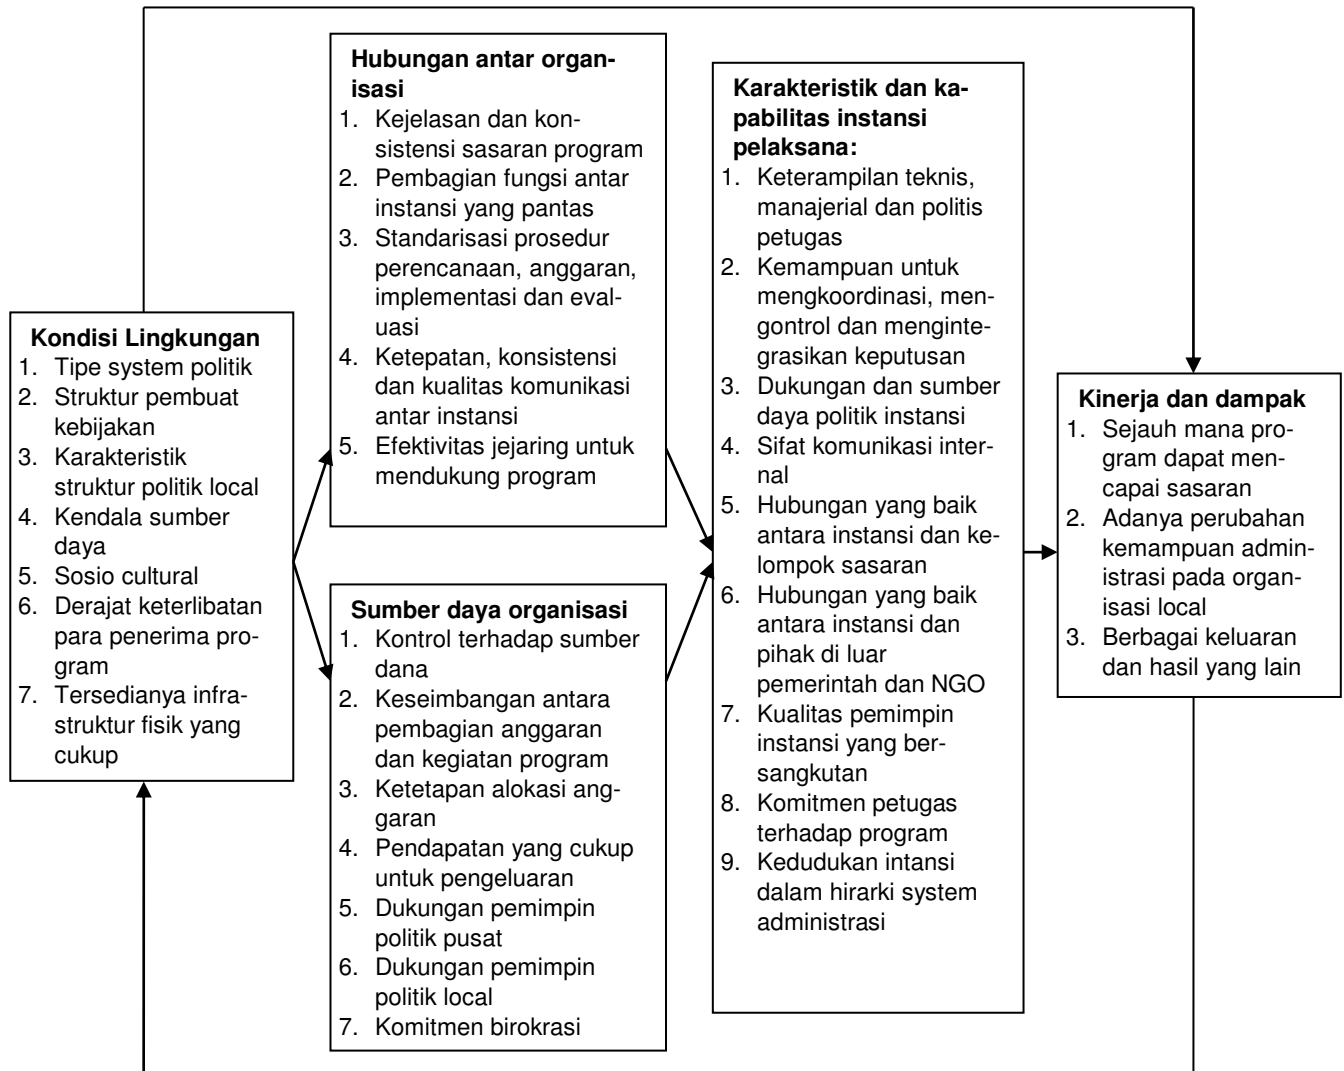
**Kondisi Lingkungan**
1. Tipe system politik
2. Struktur pembuat kebijakan
3. Karakteristik struktur politik local
4. Kendala sumber daya
5. Sosio cultural
6. Derajat keterlibatan para penerima program
7. Tersedianya infrastruktur fisik yang cukup

**Hubungan antar organisasi**
1. Kejelasan dan konsistensi sasaran program
2. Pembagian fungsi antar instansi yang pantas
3. Standarisasi prosedur perencanaan, anggaran, implementasi dan evaluasi
4. Ketepatan, konsistensi dan kualitas komunikasi antar instansi
5. Efektivitas jejaring untuk mendukung program

**Sumber daya organisasi**
1. Kontrol terhadap sumber dana
2. Keseimbangan antara pembagian anggaran dan kegiatan program
3. Ketetapan alokasi anggaran
4. Pendapatan yang cukup untuk pengeluaran
5. Dukungan pemimpin politik pusat
6. Dukungan pemimpin politik local
7. Komitmen birokrasi

**Karakteristik dan kapabilitas instansi pelaksana:**
1. Keterampilan teknis, manajerial dan politis petugas
2. Kemampuan untuk mengkoordinasi, mengontrol dan mengintegrasikan keputusan
3. Dukungan dan sumber daya politik instansi
4. Sifat komunikasi internal
5. Hubungan yang baik antara instansi dan kelompok sasaran
6. Hubungan yang baik antara instansi dan pihak di luar pemerintah dan NGO
7. Kualitas pemimpin instansi yang bersangkutan
8. Komitmen petugas terhadap program
9. Kedudukan intansi dalam hirarki system administrasi

**Kinerja dan dampak**
1. Sejauh mana program dapat mencapai sasaran
2. Adanya perubahan kemampuan administrasi pada organisasi local
3. Berbagai keluaran dan hasil yang lain